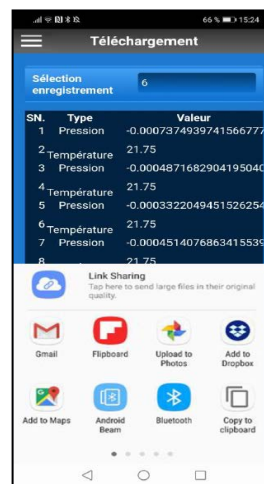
66 % 15:24

Téléchargement

Sélection enregistrement 6

| SN. | Type | Valeur |
|---|---|---|
| 1 | Pression | -0.0007374939741566777 |
| 2 | Température | 21.75 |
| 3 | Pression | -0.0004871682904195040 |
| 4 | Température | 21.75 |
| 5 | Pression | -0.0003322049451526254 |
| 6 | Température | 21.75 |
| 7 | Pression | -0.0004514076863415539 |
| 8 | | 21.75 |

Link Sharing
Tap here to send large files in their original quality.

Gmail
Flipboard
Upload to Photos
Add to Dropbox
Add to Maps
Android Beam
Bluetooth
Copy to clipboard